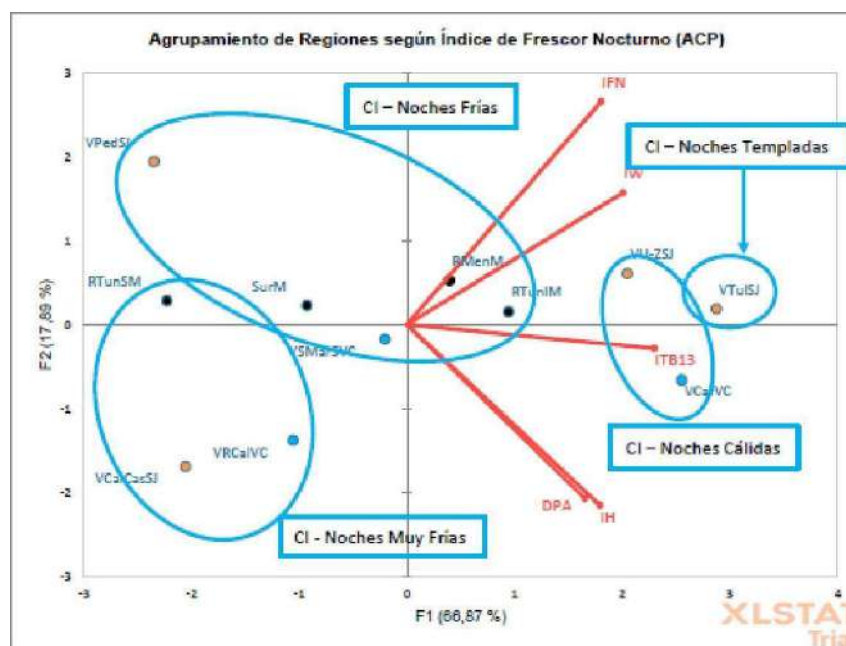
Agrupamiento de Regiones según Índice de Frescor Nocturno (ACP)

CI – Noches Frías

CI – Noches Templadas

CI – Noches Cálidas

CI - Noches Muy Frías

IFN

IW

VPedSJ

VU-ZSJ

BMenM

RTunSM

SurM

RTunIM

VTulSJ

VSMarSVC

ITB13

VCalVC

VRCalVC

VCalCasSJ

DPA

IH

F2 (17,89 %)

F1 (66,87 %)

3

2

1

0

-1

-2

-3

-3

-2

-1

0

1

2

3

4

XLSTAT

Tria